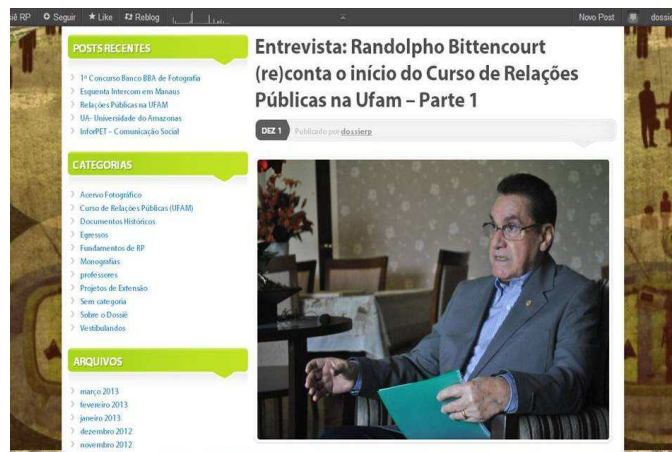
ê RP  Seguir  ★ Like  Reblog  Novo Post  dossie

POSTS RECENTES

1º Concurso Banco BBA de Fotografia
Esquenta Intercom em Manaus
Relações Públicas na UFAM
UA- Universidade do Amazonas
InforPET – Comunicação Social

CATEGORIAS

Acervo Fotográfico
Curso de Relações Públicas (UFAM)
Documentos Históricos
Egressos
Fundamentos de RP
Monografias
professores
Projetos de Extensão
Sem categoria
Sobre o Dossiê
Vestibulandos

ARQUIVOS

março 2013
fevereiro 2013
janeiro 2013
dezembro 2012
novembro 2012

Entrevista: Randolpho Bittencourt (re)conta o início do Curso de Relações Públicas na Ufam – Parte 1

DEZ 1  Publicado por dossierp